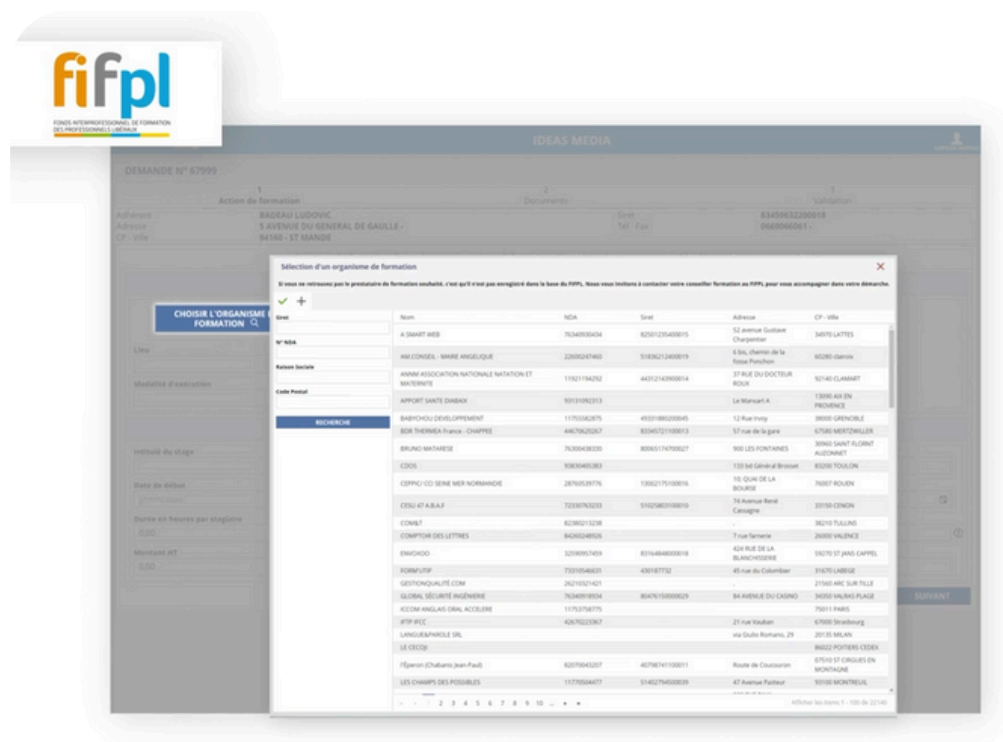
fifpl
FONDS INTERPROFESSIONNEL DE FORMATION DES PROFESSIONNELS LIBÉRAUX

IDEAS MEDIA

DEMANDE N° 67990

1 Action de formation
2 Documents
3 Validation

Adhérent BAUDEAU LUDOVIC
Adresse 5 AVENUE DU GENERAL DE GAULLE -
CP - Ville 94160 - ST MANDE
Siret 83459932200018
Tél - Fax 0669006061 -

CHOISIR L'ORGANISME DE FORMATION

Lieu
Modalité d'exécution
Intitulé du stage
Date de début
Durée en heures par stagiaire
0,00
Montant HT
0,00

SUIVANT

Sélection d'un organisme de formation

Si vous ne retrouvez pas le prestataire de formation souhaité, c'est qu'il n'est pas enregistré dans la base du FIFPL. Nous vous invitons à contacter votre conseiller formation au FIFPL pour vous accompagner dans votre démarche.

Siret
N° NDA
Raison Sociale
Code Postal
RECHERCHE

| Nom | NDA | Siret | Adresse | CP - Ville |
|---|---|---|---|---|
| A SMART WEB | 76340930434 | 82501235400015 | 52 avenue Gustave Charpentier | 34970 LATTES |
| AM.CONSEIL - MAIRE ANGELIQUE | 22600247460 | 51836212400019 | 6 bis, chemin de la fosse Ponchon | 60280 clairoix |
| ANNNM ASSOCIATION NATIONALE NATATION ET MATERNITE | 11921194292 | 44312143900014 | 37 RUE DU DOCTEUR ROUX | 92140 CLAMART |
| APPORT SANTE DIABAIX | 93131092313 | | Le Mansart A | 13090 AIX EN PROVENCE |
| BABYCHOU DEVELOPPEMENT | 11755582875 | 45331880200045 | 12 Rue Irvoy | 38000 GRENOBLE |
| BDR THERMEA France - CHAPPEE | 44670620267 | 83345721100013 | 57 rue de la gare | 67580 MERTZWILLER |
| BRUNO MATARESE | 76300438330 | 80065174700027 | 900 LES FONTAINES | 30960 SAINT FLORENT AUZONNET |
| CDOS | 93830405383 | | 133 bd Général Brosset | 83200 TOULON |
| CEPPIC/ CCI SEINE MER NORMANDIE | 28760539776 | 13002175100016 | 10, QUAI DE LA BOURSE | 76007 ROUEN |
| CESU 47 A.B.A.F | 72330763233 | 51025803100010 | 74 Avenue René Cassagne | 33150 CENON |
| CONSET | 82380213238 | | - | 38210 TULLINS |
| COMPTOIR DES LETTRES | 84260248926 | | 7 rue farnerie | 26000 VALENCE |
| ENVOIOO | 32590957459 | 83164848000018 | 424 RUE DE LA BLANCHISSERIE | 59270 ST JANS CAPPEL |
| FORM'UTIP | 73310546631 | 430187732 | 45 rue du Colombier | 31670 LABEGE |
| GESTIONQUALITE.COM | 26210321421 | | - | 21560 ARC SUR TILLE |
| GLOBAL SECURITE INGENIERIE | 76340918934 | 80476150000029 | 84 AVENUE DU CASINO | 34350 VALRAS PLAGE |
| ICCOM ANGLAIS ORAL ACCELERE | 11753758775 | | - | 75011 PARIS |
| IFTP IFCC | 42670223067 | | 21 rue Vauban | 67000 Strasbourg |
| LANGUE&PAROLE SRL | | | via Giulio Romano, 29 | 20135 MILAN |
| LE CECOJI | | | | 86022 POITIERS CEDEX |
| l'Eperon (Chabanis Jean-Paul) | 82070043207 | 40798741100011 | Route de Coucouron | 07510 ST CIRGUES EN MONTAGNE |
| LES CHAMPS DES POSSIBLES | 11770564477 | 51402794500039 | 47 Avenue Pasteur | 93100 MONTREUIL |

1 2 3 4 5 6 7 8 9 10 ...
Afficher les items 1 - 100 de 22140